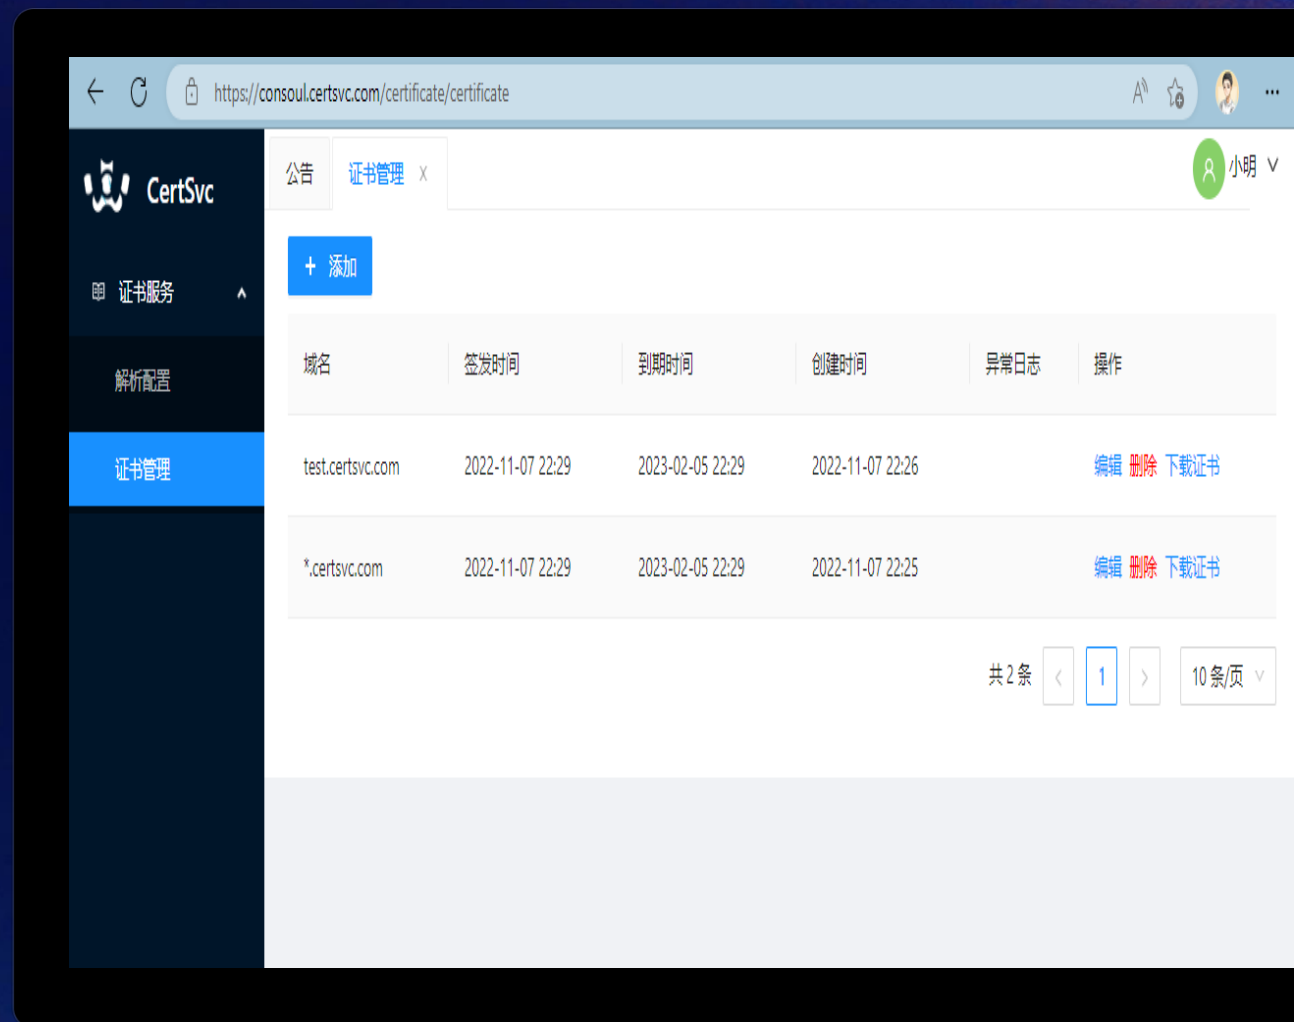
https://consoul.certsvc.com/certificate/certificate

CertSvc

证书服务

解析配置

证书管理

公告 证书管理 X

小明 V

+ 添加

| 域名 | 签发时间 | 到期时间 | 创建时间 | 异常日志 | 操作 |
|---|---|---|---|---|---|
| test.certsvc.com | 2022-11-07 22:29 | 2023-02-05 22:29 | 2022-11-07 22:26 | | 编辑 删除 下载证书 |
| *.certsvc.com | 2022-11-07 22:29 | 2023-02-05 22:29 | 2022-11-07 22:25 | | 编辑 删除 下载证书 |

共 2 条 < 1 > 10 条/页